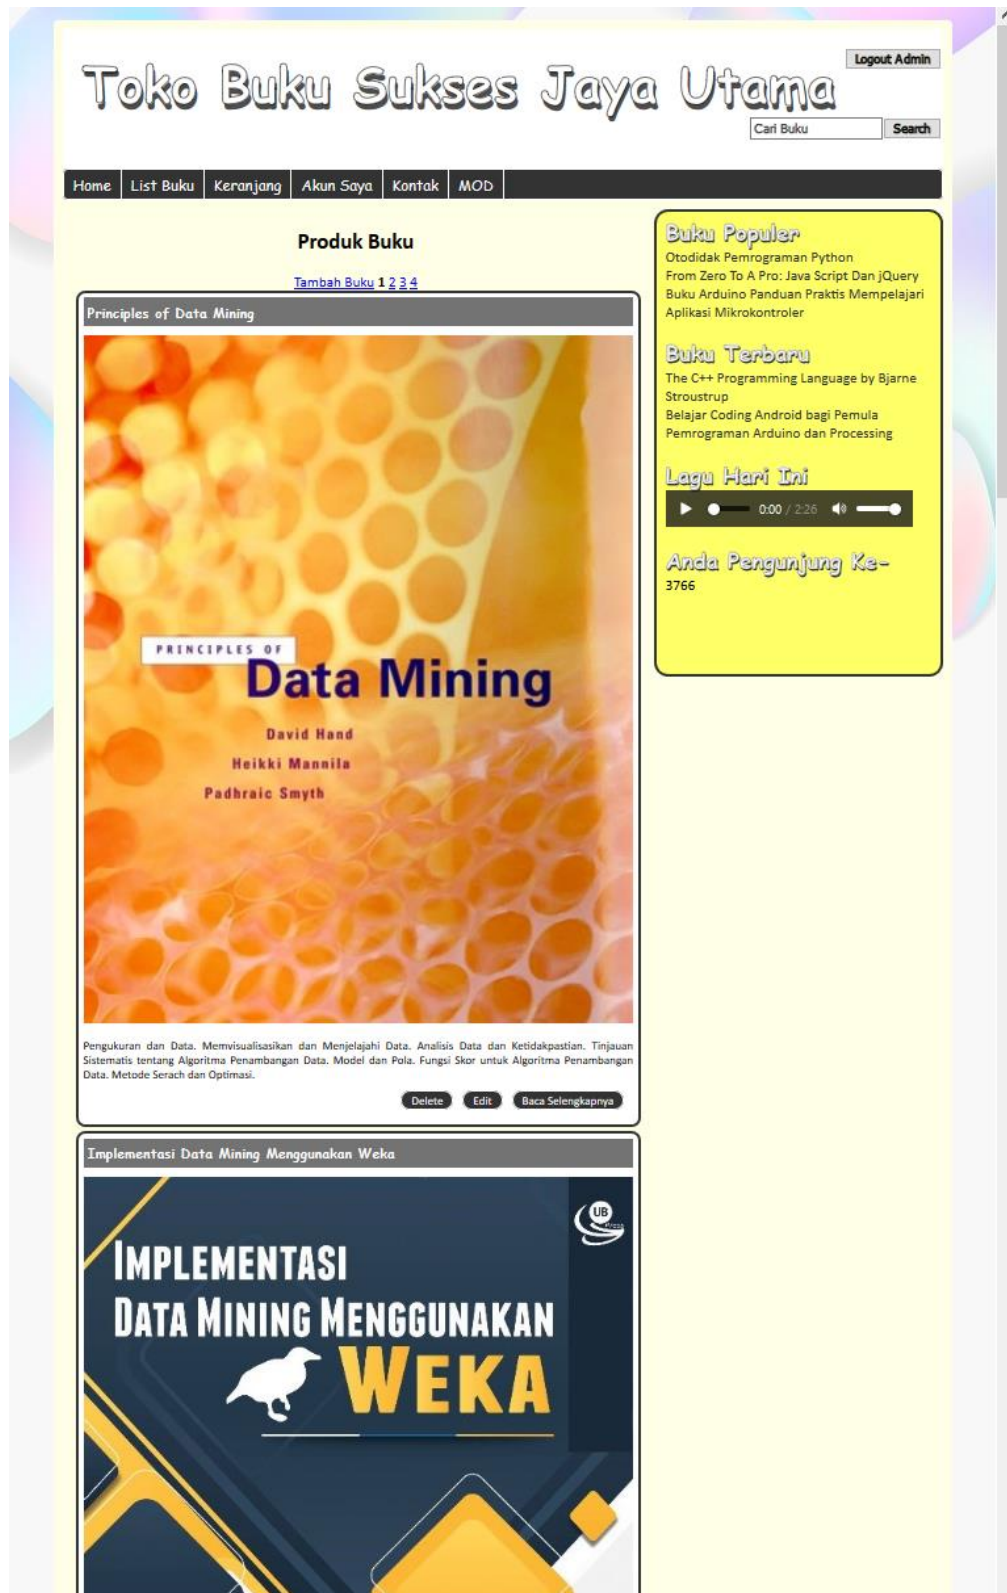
Logout Admin

Toko Buku Sukses Jaya Utama

Cari Buku Search

Home | List Buku | Keranjang | Akun Saya | Kontak | MOD

Produk Buku

Tambah Buku 1 2 3 4

Principles of Data Mining

PRINCIPLES OF
Data Mining
David Hand
Heikki Mannila
Padhraic Smyth

Pengukuran dan Data. Memvisualisasikan dan Menjelajahi Data. Analisis Data dan Ketidakpastian. Tinjauan Sistematis tentang Algoritma Penambangan Data. Model dan Pola. Fungsi Skor untuk Algoritma Penambangan Data. Metode Serach dan Optimasi.

Delete Edit Baca Selengkapnya

Implementasi Data Mining Menggunakan Weka

UB Press

IMPLEMENTASI
DATA MINING MENGGUNAKAN
WEKA

Buku Populer
Otodidak Pemrograman Python
From Zero To A Pro: Java Script Dan jQuery
Buku Arduino Panduan Praktis Mempelajari Aplikasi Mikrokontroler

Buku Terbaru
The C++ Programming Language by Bjarne Stroustrup
Belajar Coding Android bagi Pemula
Pemrograman Arduino dan Processing

Lagu Hari Ini
0:00 / 2:26

Anda Pengunjung Ke-
3766